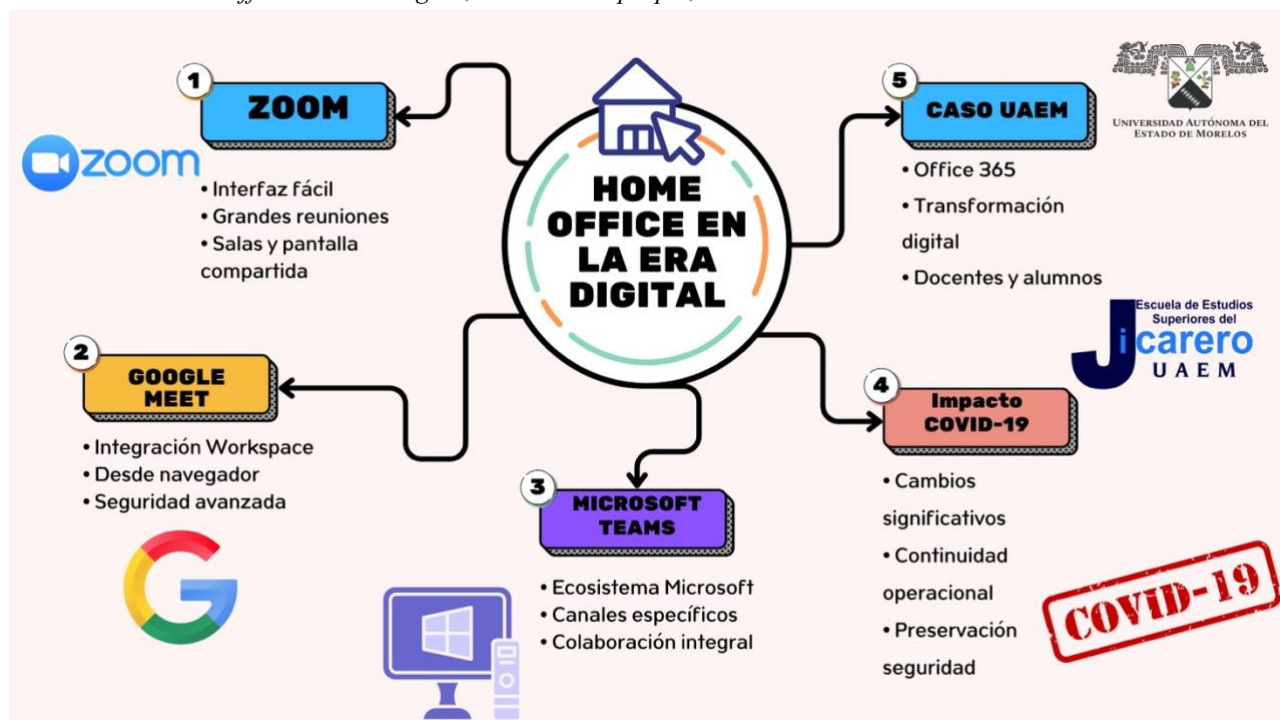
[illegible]

HOME OFFICE EN LA ERA DIGITAL

1 ZOOM

zoom

• Interfaz fácil
• Grandes reuniones
• Salas y pantalla compartida

2 GOOGLE MEET

• Integración Workspace
• Desde navegador
• Seguridad avanzada

3 MICROSOFT TEAMS

• Ecosistema Microsoft
• Canales específicos
• Colaboración integral

4 Impacto COVID-19

• Cambios significativos
• Continuidad operacional
• Preservación seguridad

COVID-19

5 CASO UAEM

UNIVERSIDAD AUTÓNOMA DEL ESTADO DE MORELOS

• Office 365
• Transformación digital
• Docentes y alumnos

Escuela de Estudios Superiores del Jicarero UAEM